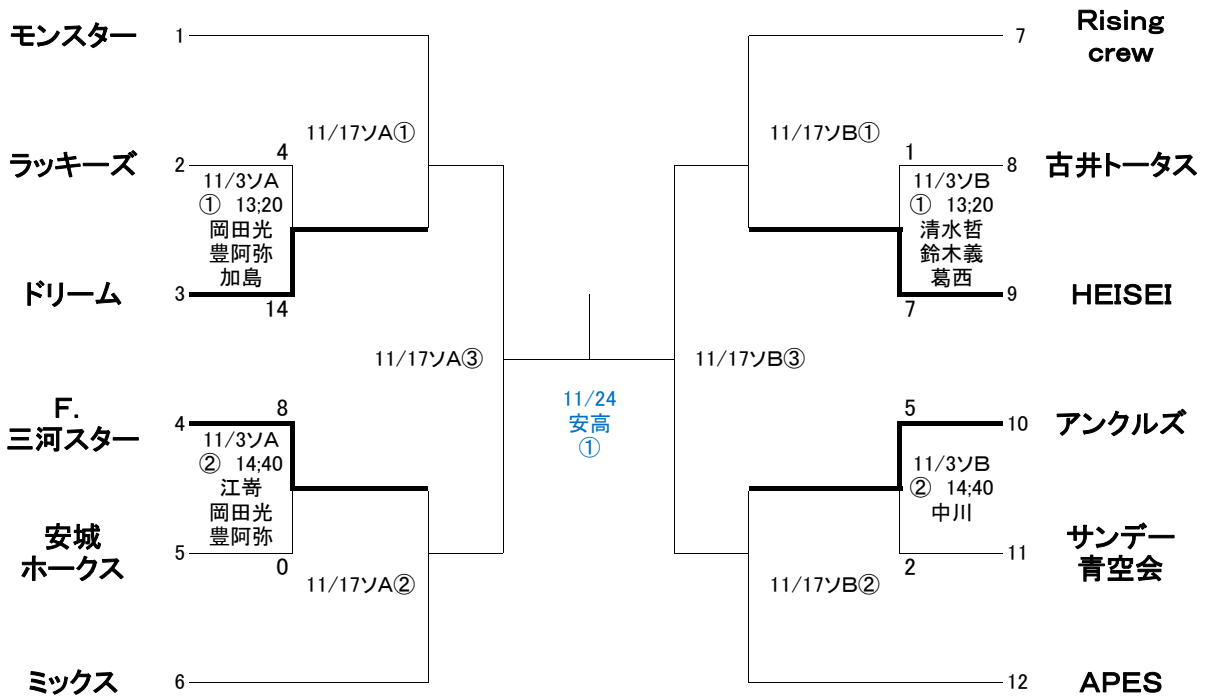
モンスター 1
ラッキーズ 2
ドリーム 3
F.
三河スター 4
安城
ホークス 5
ミックス 6

4
11/3ソA
① 13;20
岡田光
豊阿弥
加島
14

8
11/3ソA
② 14;40
江嵜
岡田光
豊阿弥
0

11/17ソA①
11/17ソA③
11/17ソA②

11/24
安高
①

11/17ソB①
11/17ソB③
11/17ソB②

1
11/3ソB
① 13;20
清水哲
鈴木義
葛西
7

5
11/3ソB
② 14;40
中川
2

7 Rising crew
8 古井トータス
9 HEISEI
10 アンクルズ
11 サンデー
青空会
12 APES